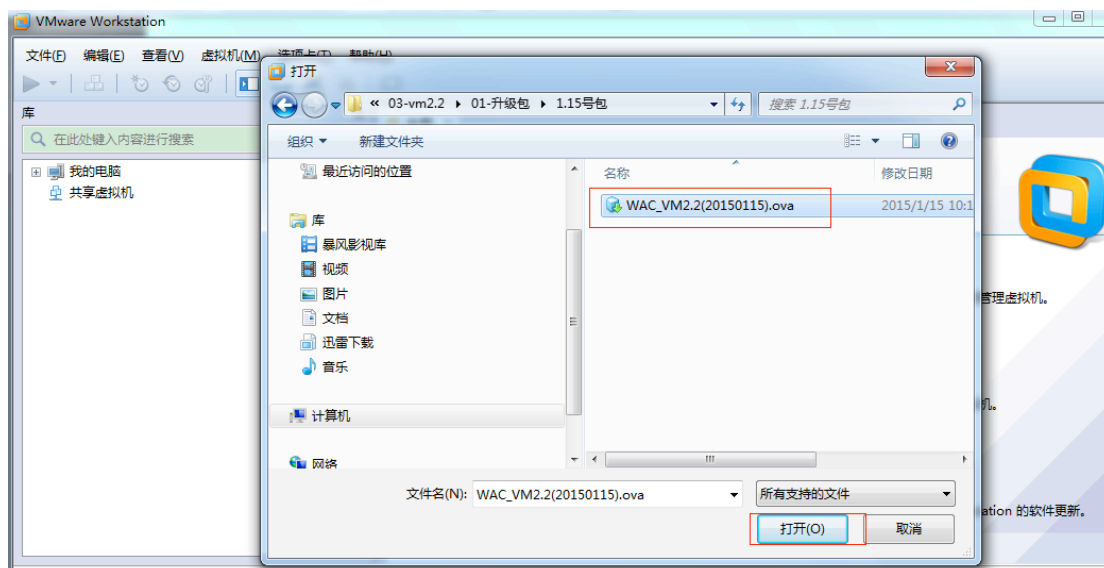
VMware Workstation

文件(F) 编辑(E) 查看(V) 虚拟机(M) 选项卡(T) 帮助(H)

库

在此处键入内容进行搜索

我的电脑
共享虚拟机

打开

« 03-vm2.2 ▸ 01-升级包 ▸ 1.15号包

搜索 1.15号包

组织 ▾ 新建文件夹

最近访问的位置

库
暴风影视库
视频
图片
文档
迅雷下载
音乐

计算机

网络

名称
修改日期

WAC_VM2.2(20150115).ova
2015/1/15 10:1

文件名(N): WAC_VM2.2(20150115).ova

所有支持的文件

打开(O)
取消

管理虚拟机。

机。

ation 的软件更新。